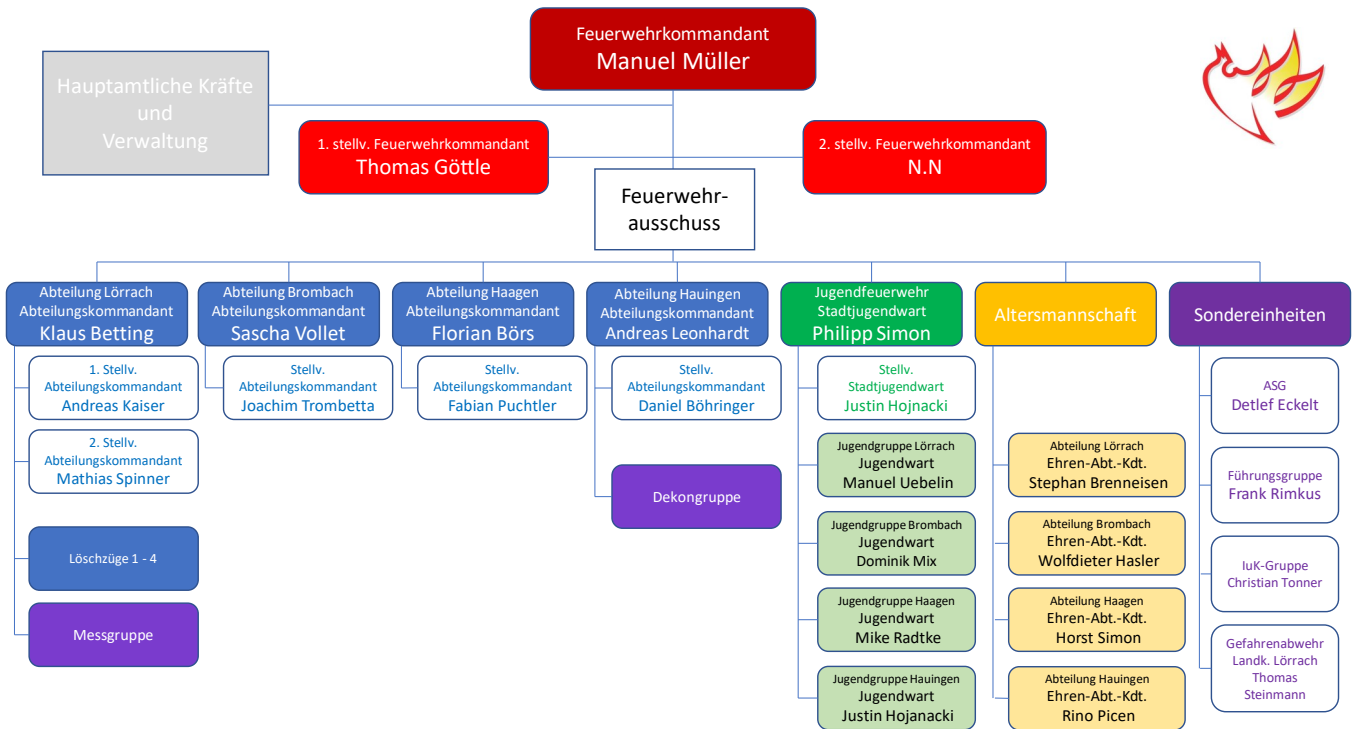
Feuerwehrkommandant
Manuel Müller

Hauptamtliche Kräfte
und
Verwaltung

1. stellv. Feuerwehrkommandant
Thomas Göttle

2. stellv. Feuerwehrkommandant
N.N

Feuerwehrausschuss

Abteilung Lörrach
Abteilungskommandant
Klaus Betting

1. Stellv.
Abteilungskommandant
Andreas Kaiser

2. Stellv.
Abteilungskommandant
Mathias Spinner

Löschzüge 1 - 4

Messgruppe

Abteilung Brombach
Abteilungskommandant
Sascha Vollet

Stellv.
Abteilungskommandant
Joachim Trombetta

Abteilung Haagen
Abteilungskommandant
Florian Börs

Stellv.
Abteilungskommandant
Fabian Puchtler

Abteilung Hauingen
Abteilungskommandant
Andreas Leonhardt

Stellv.
Abteilungskommandant
Daniel Böhringer

Dekongruppe

Jugendfeuerwehr
Stadtjugendwart
Philipp Simon

Stellv.
Stadtjugendwart
Justin Hojnacki

Jugendgruppe Lörrach
Jugendwart
Manuel Uebelin

Jugendgruppe Brombach
Jugendwart
Dominik Mix

Jugendgruppe Haagen
Jugendwart
Mike Radtke

Jugendgruppe Hauingen
Jugendwart
Justin Hojanacki

Altersmannschaft

Abteilung Lörrach
Ehren-Abt.-Kdt.
Stephan Brenneisen

Abteilung Brombach
Ehren-Abt.-Kdt.
Wolfdieter Hasler

Abteilung Haagen
Ehren-Abt.-Kdt.
Horst Simon

Abteilung Hauingen
Ehren-Abt.-Kdt.
Rino Picen

Sondereinheiten

ASG
Detlef Eckelt

Führungsgruppe
Frank Rimkus

IuK-Gruppe
Christian Tonner

Gefahrenabwehr
Landk. Lörrach
Thomas
Steinmann